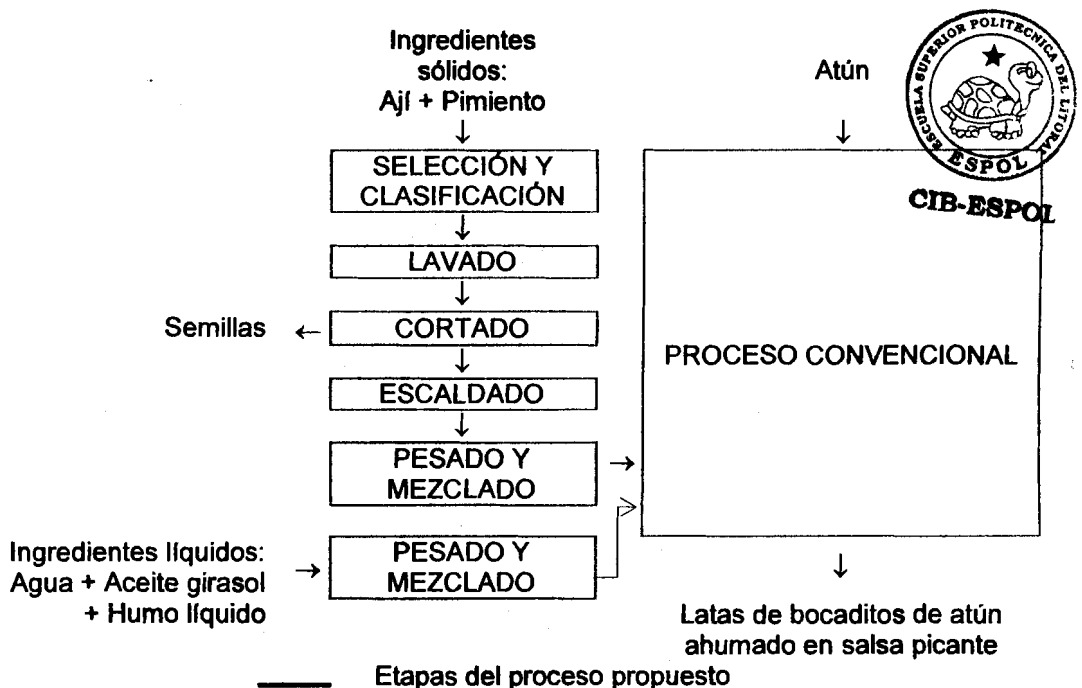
Ingredientes sólidos:
Ají + Pimiento

Atún

ESCUELA SUPERIOR POLITECNICA DEL LITORAL
ESPOL
CIB-ESPOL

SELECCIÓN Y CLASIFICACIÓN

LAVADO

Semillas

CORTADO

ESCALDADO

PESADO Y MEZCLADO

PROCESO CONVENCIONAL

Ingredientes líquidos:
Agua + Aceite girasol
+ Humo líquido

PESADO Y MEZCLADO

Latas de bocaditos de atún ahumado en salsa picante

Etapas del proceso propuesto